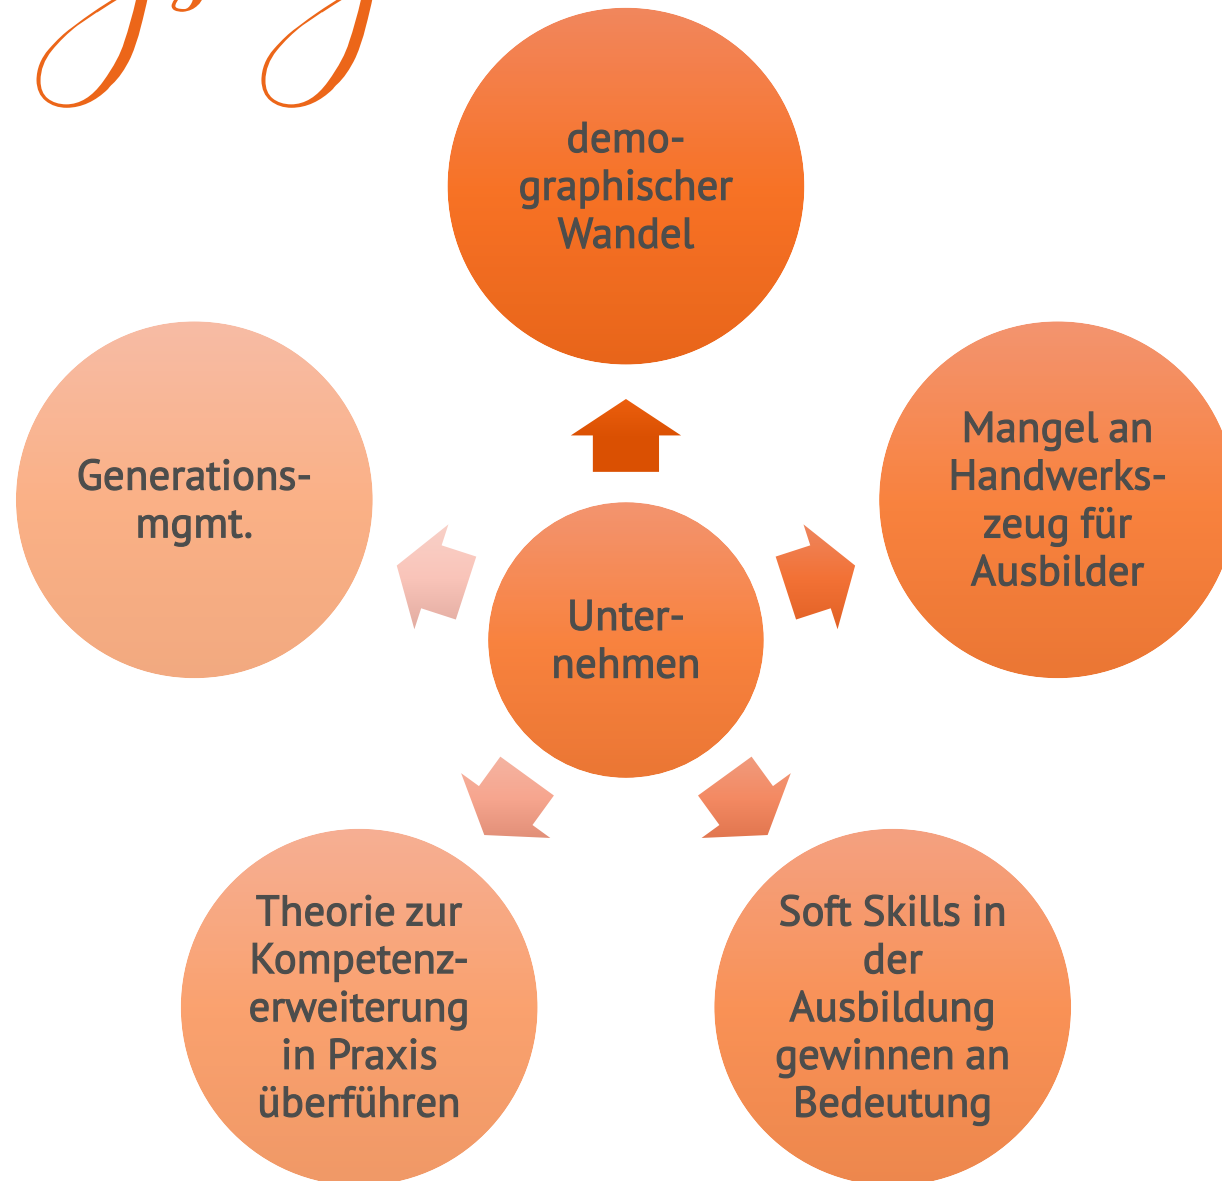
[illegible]

demographischer Wandel

Generationsmgmt.

Unternehmen

Mangel an Handwerkszeug für Ausbilder

Theorie zur Kompetenzerweiterung in Praxis überführen

Soft Skills in der Ausbildung gewinnen an Bedeutung